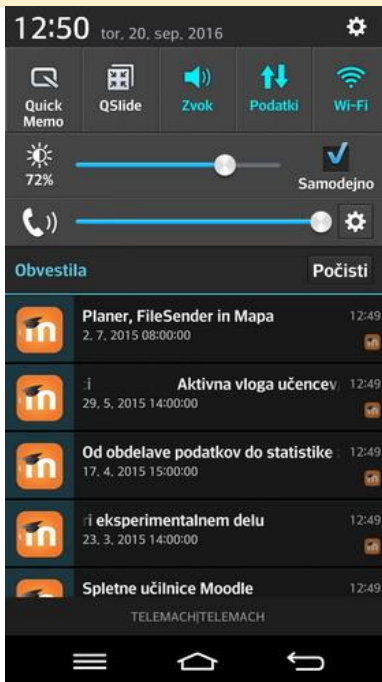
12:50 tor, 20. sep. 2016

Quick Memo
QSlide
Zvok
Podatki
Wi-Fi

72%
Samodejno

Obvestila
Počisti

Planer, FileSender in Mapa
2. 7. 2015 08:00:00
12:49

:i Aktivna vloga učencev
29. 5. 2015 14:00:00
12:49

Od obdelave podatkov do statistike
17. 4. 2015 15:00:00
12:49

ri eksperimentalnem delu
23. 3. 2015 14:00:00
12:49

Spletne učilnice Moodle
12:49

TELEMACH|TELEMACH